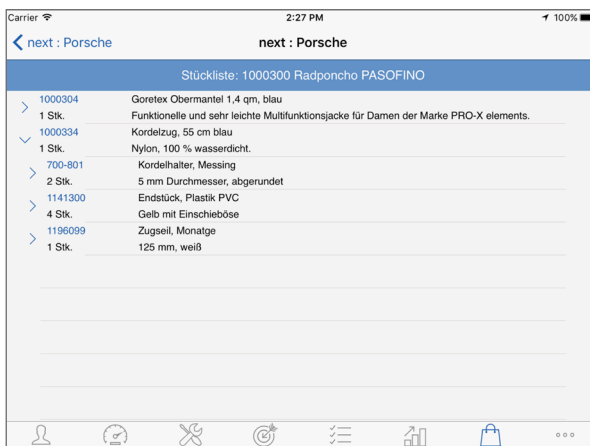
Carrier 2:27 PM 100%

next : Porsche

next : Porsche

Stückliste: 1000300 Radponcho PASOFINO

1000304
1 Stk.
Goretex Obermantel 1,4 qm, blau
Funktionelle und sehr leichte Multifunktionsjacke für Damen der Marke PRO-X elements.

1000334
1 Stk.
Kordelzug, 55 cm blau
Nylon, 100 % wasserdicht.

700-801
2 Stk.
Kordelhalter, Messing
5 mm Durchmesser, abgerundet

1141300
4 Stk.
Endstück, Plastik PVC
Gelb mit Einschieböse

1196099
1 Stk.
Zugseil, Monatge
125 mm, weiß